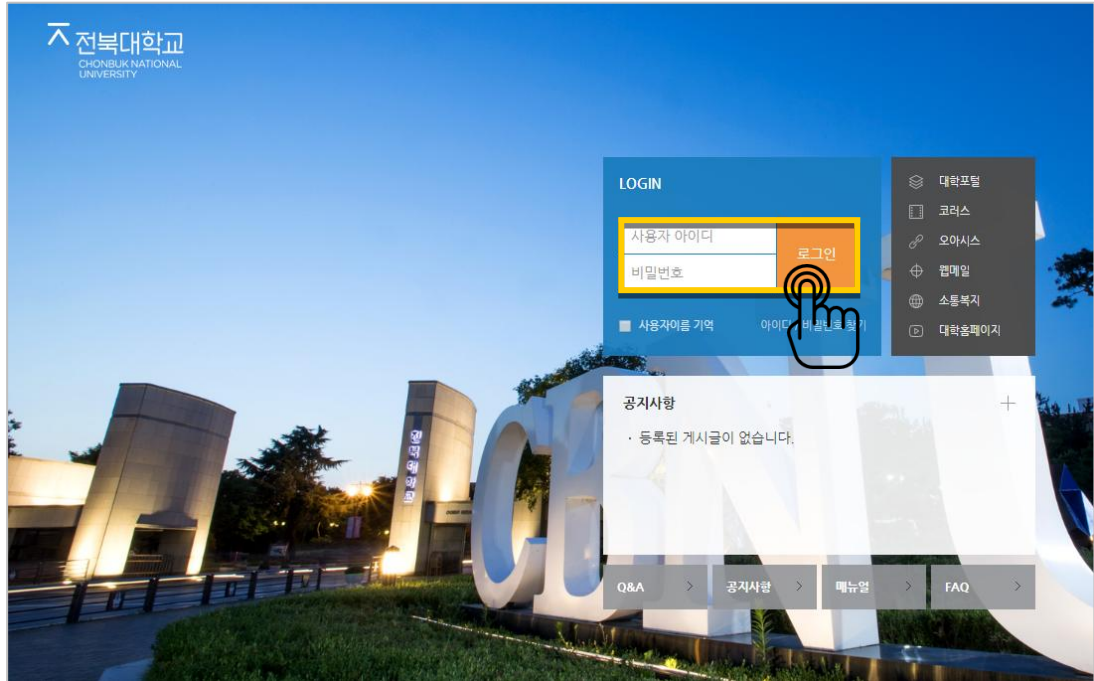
전북대학교
CHONBUK NATIONAL UNIVERSITY

LOGIN

사용자 아이디
비밀번호
로그인

사용자이름 기억
아이디 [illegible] 비밀번호 찾기

대학포털
코러스
오아시스
웹메일
소통복지
대학홈페이지

공지사항
+
· 등록된 게시글이 없습니다.

Q&A >
공지사항 >
매뉴얼 >
FAQ >